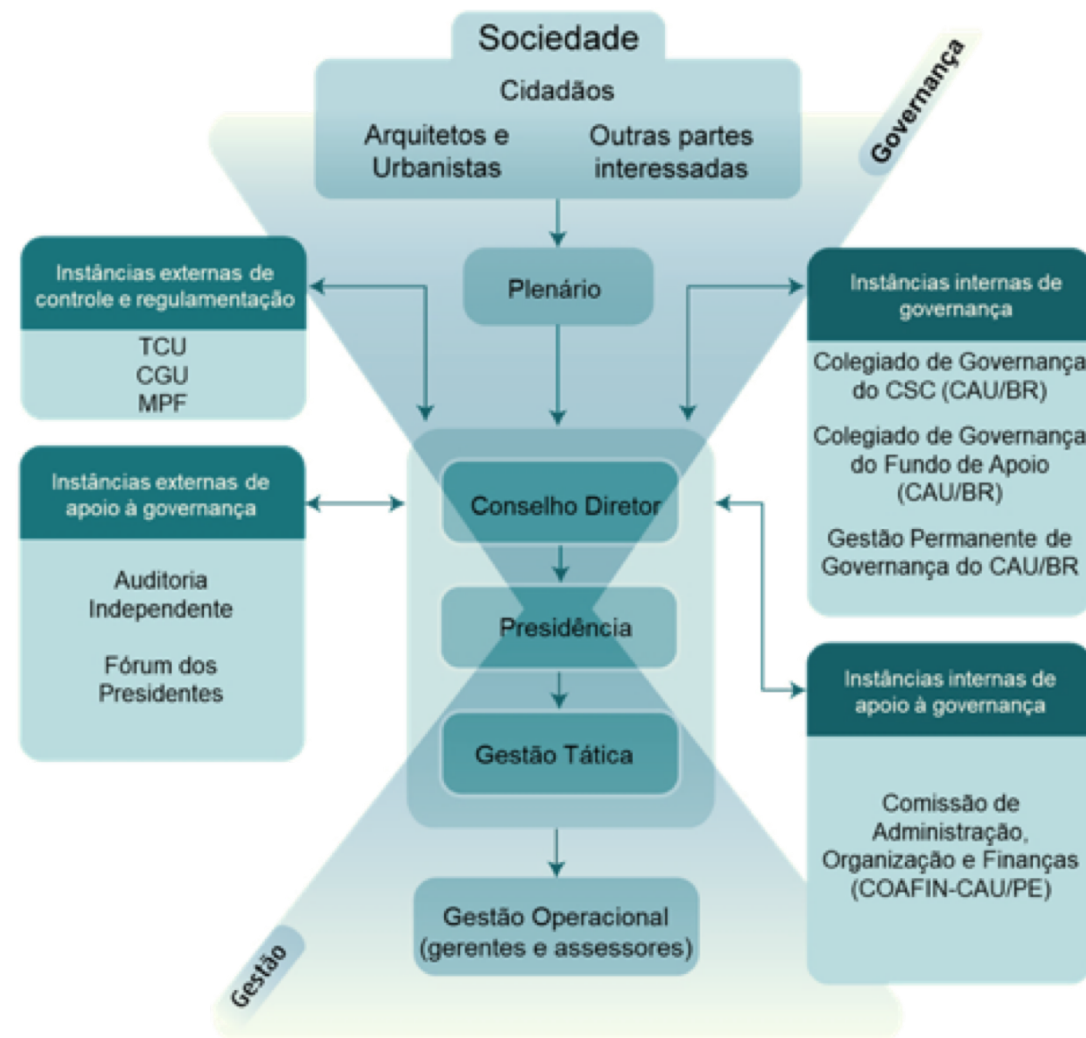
Sociedade

Cidadãos

Arquitetos e Urbanistas

Outras partes interessadas

Governança

Instâncias externas de controle e regulamentação

TCU
CGU
MPF

Plenário

Instâncias internas de governança

Colegiado de Governança do CSC (CAU/BR)

Colegiado de Governança do Fundo de Apoio (CAU/BR)

Gestão Permanente de Governança do CAU/BR

Instâncias externas de apoio à governança

Auditoria Independente

Fórum dos Presidentes

Conselho Diretor

Presidência

Gestão Tática

Instâncias internas de apoio à governança

Comissão de Administração, Organização e Finanças (COAFIN-CAU/PE)

Gestão Operacional (gerentes e assessores)

Gestão